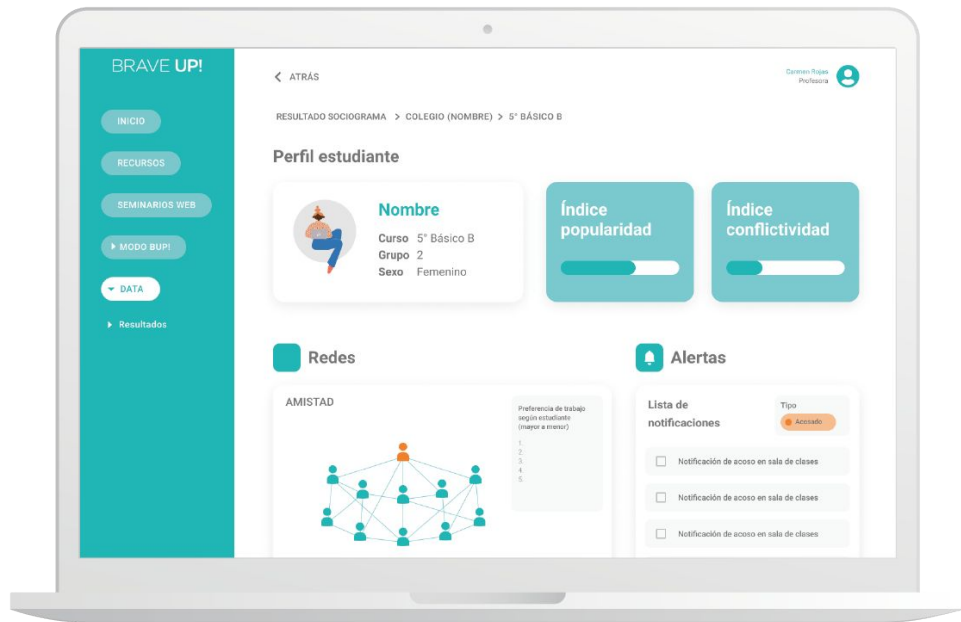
BRAVE UP!

INICIO

RECURSOS

SEMINARIOS WEB

▸ MODO BUP!

▾ DATA

▸ Resultados

< ATRÁS

Carmen Rojas
Profesora

RESULTADO SOCIOGRAMA > COLEGIO (NOMBRE) > 5° BÁSICO B

Perfil estudiante

Nombre
Curso 5° Básico B
Grupo 2
Sexo Femenino

Índice popularidad

Índice conflictividad

Redes

AMISTAD

Preferencia de trabajo según estudiante (mayor a menor)
1.
2.
3.
4.
5.

Alertas

Lista de notificaciones

Tipo
Acosado

Notificación de acoso en sala de clases

Notificación de acoso en sala de clases

Notificación de acoso en sala de clases